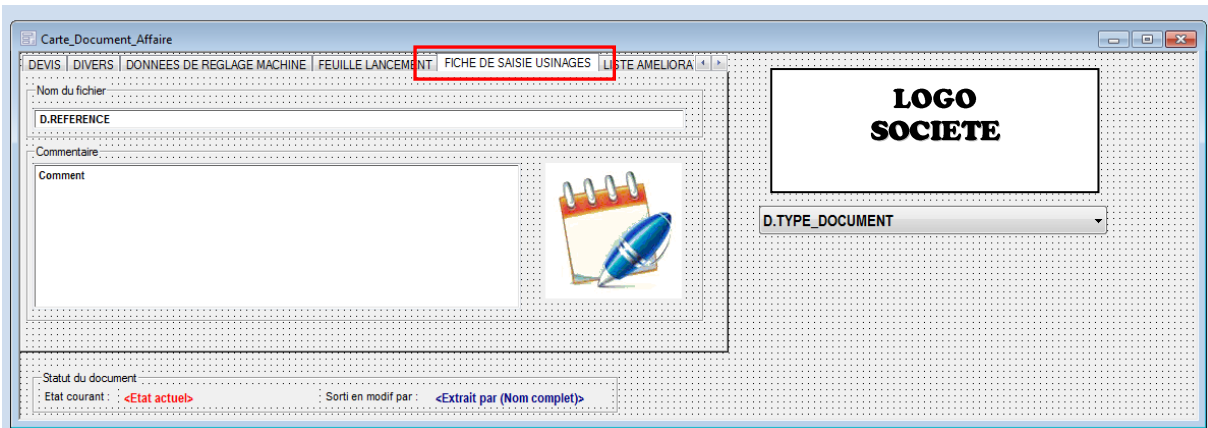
Carte_Document_Affaire

DEVIS | DIVERS | DONNEES DE REGLAGE MACHINE | FEUILLE LANCEMENT | FICHE DE SAISIE USINAGES | LISTE AMELIORA

Nom du fichier

D.REFERENCE

Commentaire

Comment

LOGO SOCIETE

D.TYPE_DOCUMENT

Statut du document

Etat courant : <Etat actuel>

Sorti en modif par : <Extrait par (Nom complet)>